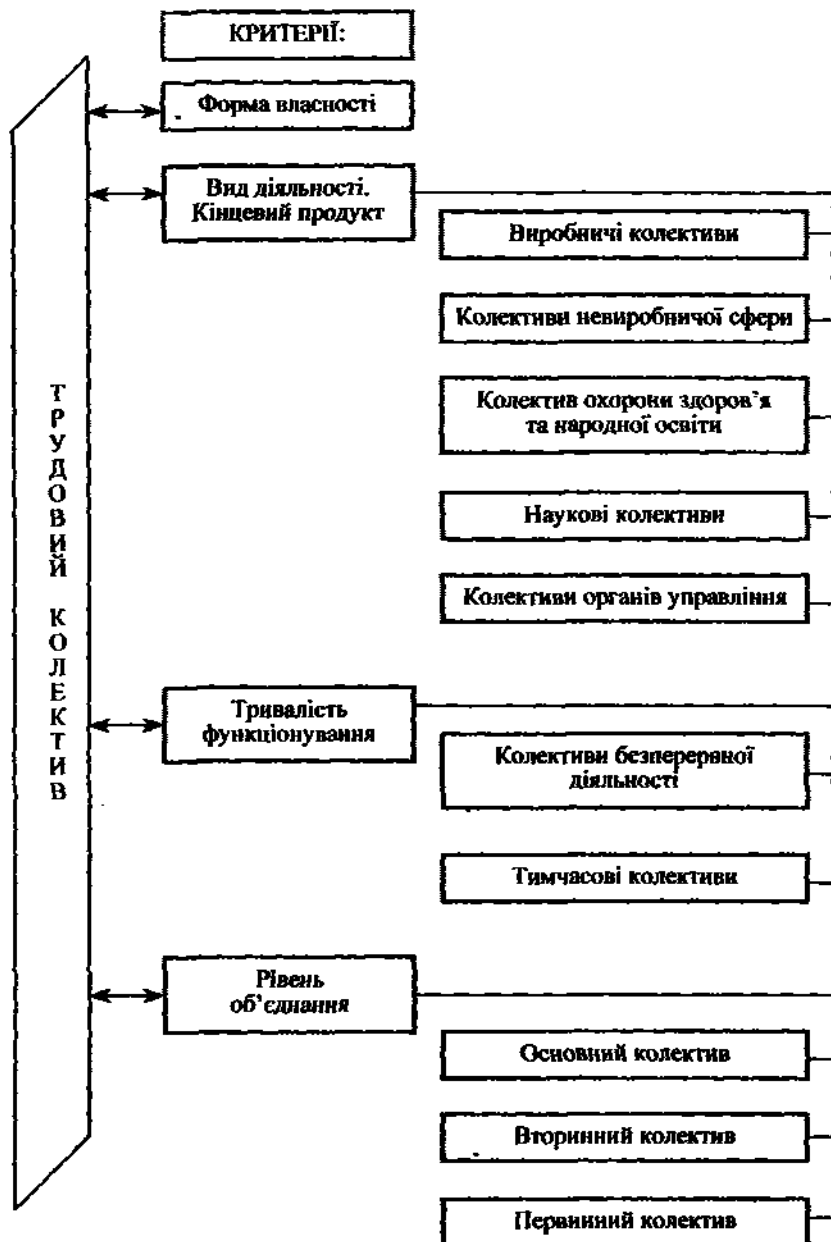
КРИТЕРІЇ:

ТРУДОВИЙ КОЛЕКТИВ

Форма власності

Вид діяльності. Кінцевий продукт

Виробничі колективи

Колективи невиробничої сфери

Колектив охорони здоров'я та народної освіти

Наукові колективи

Колективи органів управління

Тривалість функціонування

Колективи безперервної діяльності

Тимчасові колективи

Рівень об'єднання

Основний колектив

Вторинний колектив

Первинний колектив